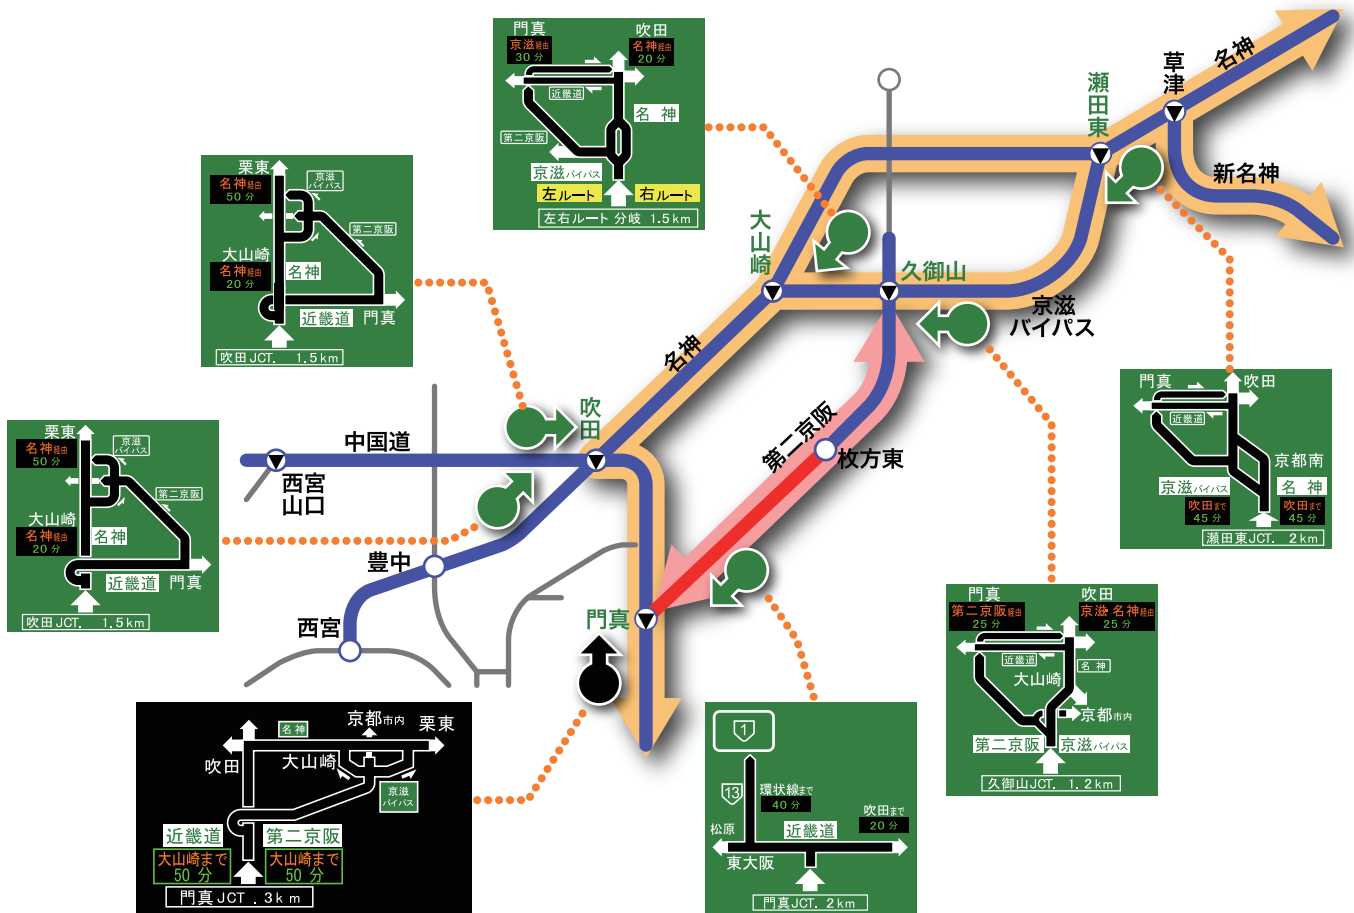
門真
京滋経由
30分
吹田
名神経由
20分
近畿道
第二京阪
名神
京滋バイパス
左ルート
右ルート
左右ルート分岐 1.5km

栗東
名神経由
50分
京滋バイパス
第二京阪
大山崎
名神経由
20分
名神
近畿道
門真
吹田JCT. 1.5km

栗東
名神経由
50分
京滋バイパス
第二京阪
大山崎
名神経由
20分
名神
近畿道
門真
吹田JCT. 1.5km

瀬田東
草津
名神
新名神
大山崎
久御山
京滋バイパス
名神
吹田
中国道
西宮山口
第二京阪
枚方東
豊中
西宮
門真

門真
吹田
近畿道
京都南
京滋バイパス
名神
吹田まで
45分
吹田まで
45分
瀬田東JCT. 2km

門真
第二京阪経由
25分
吹田
京滋・名神経由
25分
近畿道
名神
大山崎
京都市内
第二京阪
京滋バイパス
久御山JCT. 1.2km

名神
京都市内
栗東
吹田
大山崎
京滋バイパス
近畿道
第二京阪
大山崎まで
50分
大山崎まで
50分
門真JCT. 3km

1
13
環状線まで
40分
松原
近畿道
吹田まで
20分
東大阪
門真JCT. 2km